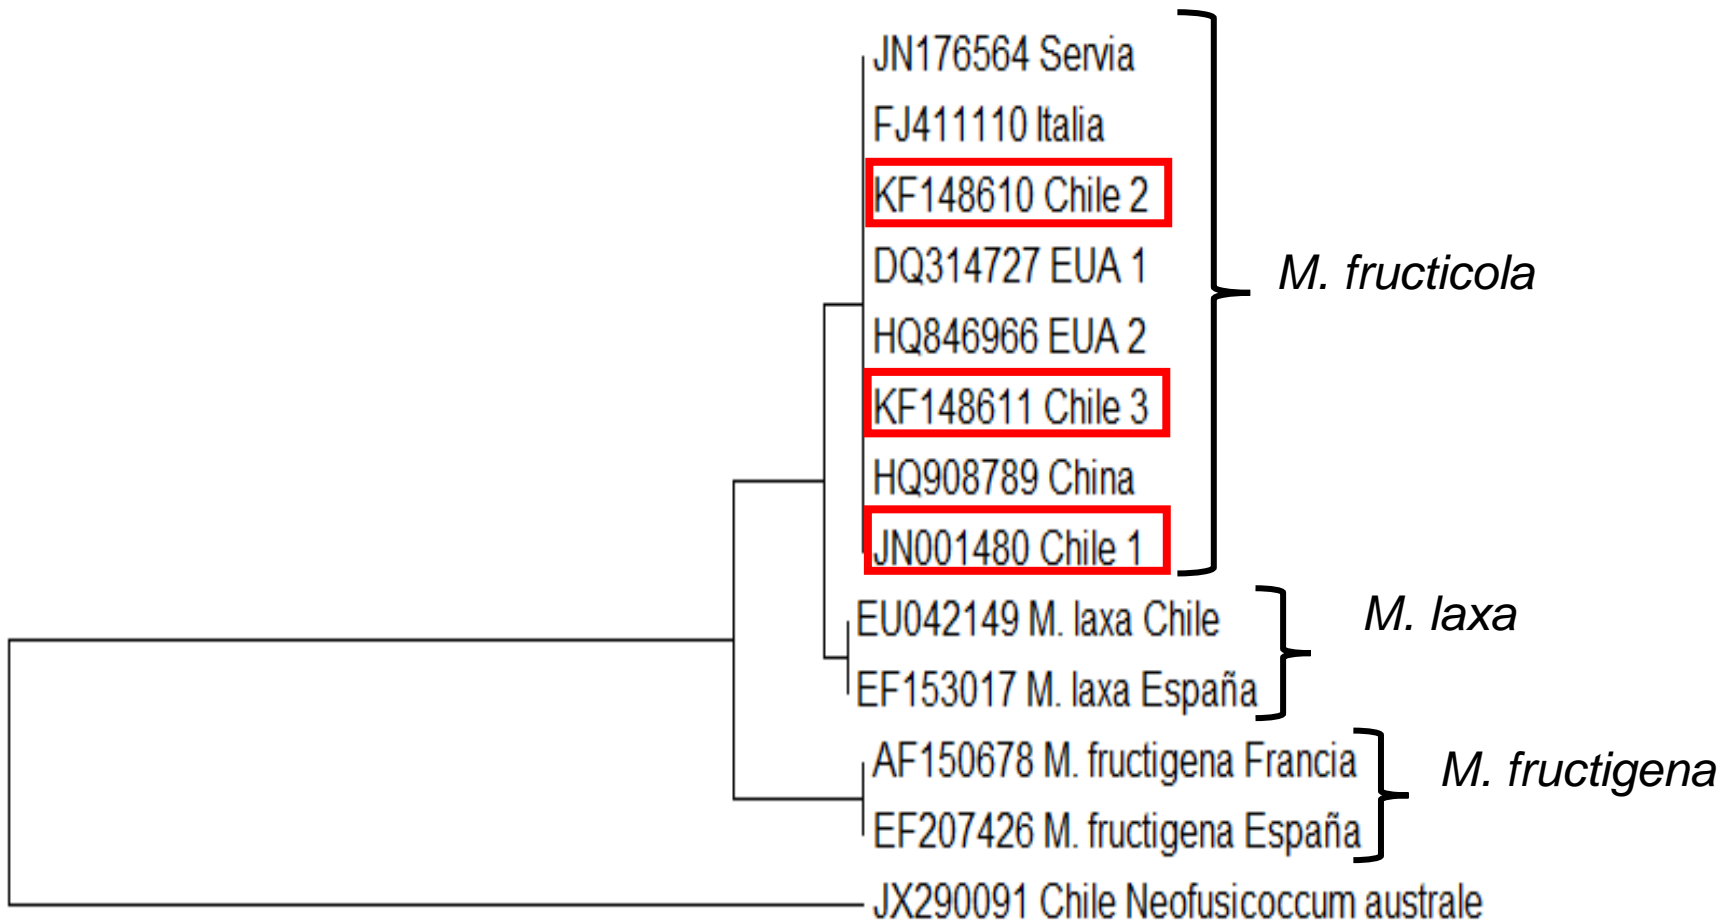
JN176564 Servia
FJ411110 Italia
KF148610 Chile 2
DQ314727 EUA 1
HQ846966 EUA 2
KF148611 Chile 3
HQ908789 China
JN001480 Chile 1

M. fructicola

EU042149 M. laxa Chile
EF153017 M. laxa España

M. laxa

AF150678 M. fructigena Francia
EF207426 M. fructigena España

M. fructigena

JX290091 Chile Neofusicoccum australe